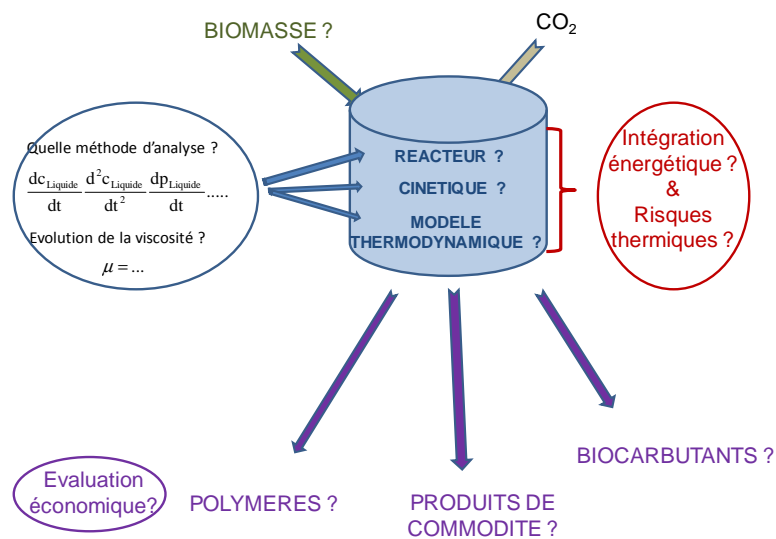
BIOMASSE ?

$CO_2$

Quelle méthode d'analyse ?

$\frac{dc_{Liquide}}{dt}, \frac{d^2c_{Liquide}}{dt^2}, \frac{dp_{Liquide}}{dt}, .....$

Evolution de la viscosité ?

$\mu = ...$

REACTEUR ?

CINETIQUE ?

MODELE THERMODYNAMIQUE ?

Intégration énergétique ? & Risques thermiques ?

Evaluation économique?

POLYMERES ?

PRODUITS DE COMMODITE ?

BIOCARBUTANTS ?